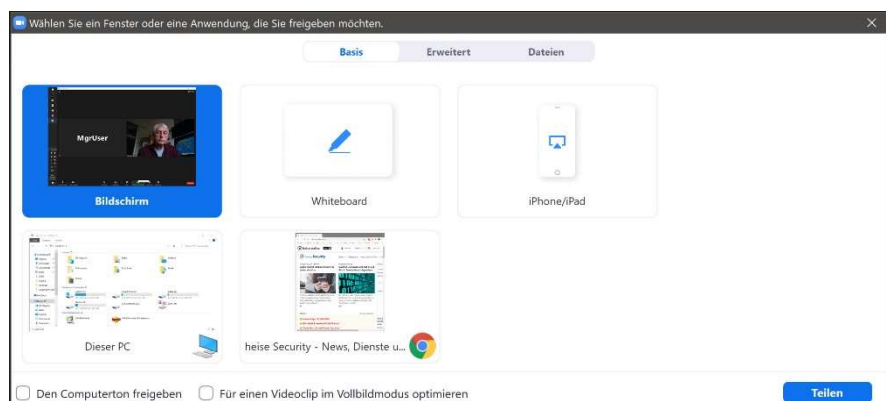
Wählen Sie ein Fenster oder eine Anwendung, die Sie freigeben möchten.

Basis
Erweitert
Dateien

MgrUser

Bildschirm

Whiteboard

iPhone/iPad

Dieser PC

heise Security - News, Dienste u...

Den Computerton freigeben
Für einen Videoclip im Vollbildmodus optimieren

Teilen